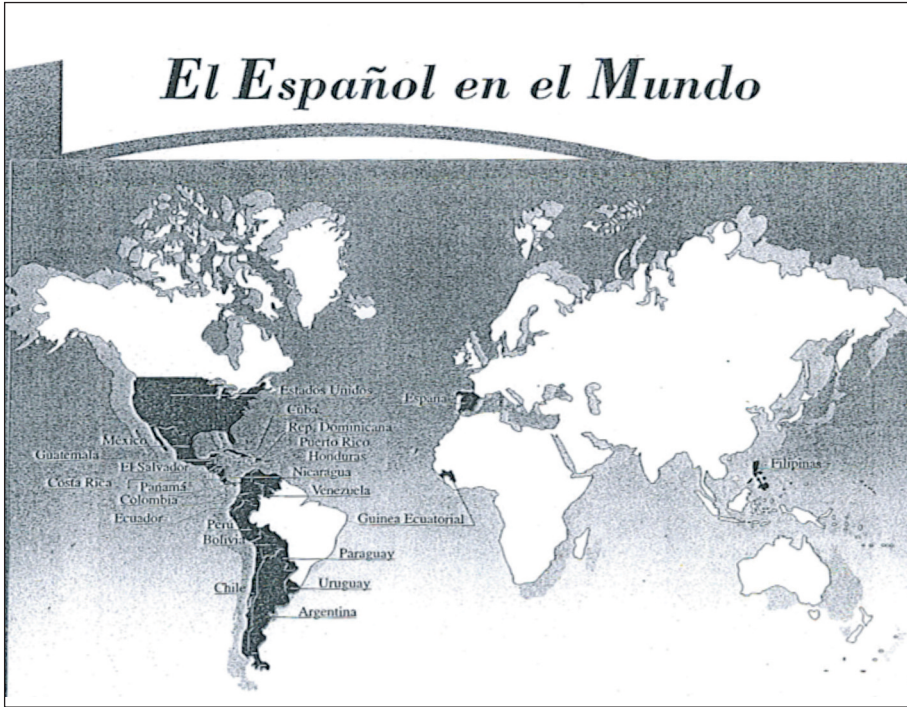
El Español en el Mundo

Estados Unidos
Cuba
Rep. Dominicana
Puerto Rico
Honduras
Nicaragua
Venezuela
México
Guatemala
El Salvador
Costa Rica
Panamá
Colombia
Ecuador
Perú
Bolivia
Paraguay
Uruguay
Chile
Argentina
España
Guinea Ecuatorial
Filipinas